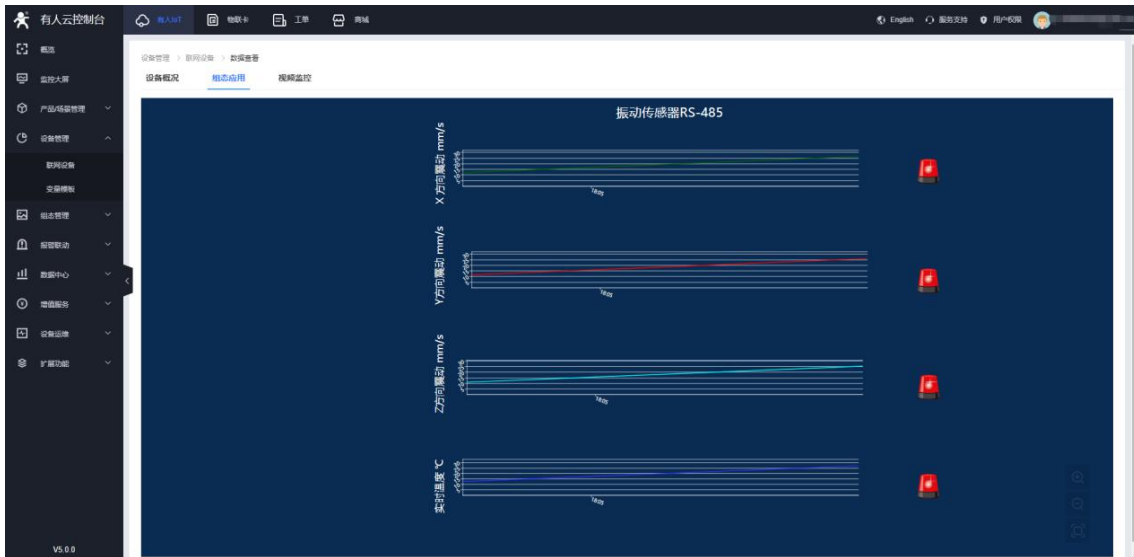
有人云控制台
有人IoT
物联卡
工单
商城
English
服务支持
用户权限

概览
监控大屏
产品/场景管理
设备管理
联网设备
变量模板
组态管理
报警联动
数据中心
增值服务
设备运维
扩展功能
V5.0.0

设备管理 > 联网设备 > 数据查看
设备概况
组态应用
视频监控

振动传感器RS-485

X方向震动 mm/s
18:05

Y方向震动 mm/s
18:05

Z方向震动 mm/s
18:05

实时温度 ℃
18:05